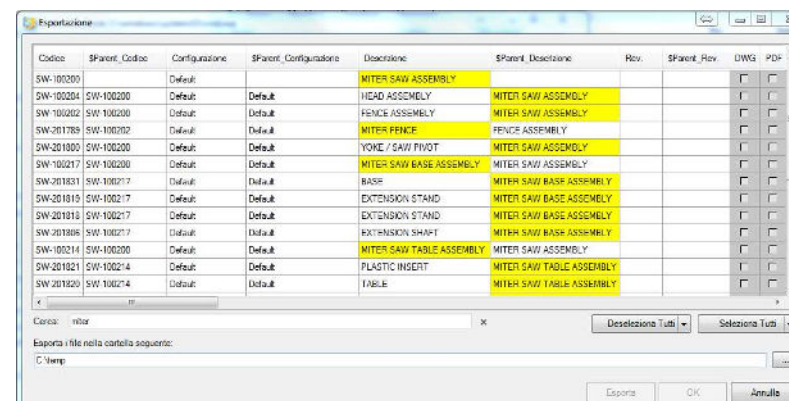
Esportazione

| Codice | $Parent_Codice | Configurazione | $Parent_Configurazione | Descrizione | $Parent_Descrizione | Rev. | $Parent_Rev. | DWG | PDF |
|---|---|---|---|---|---|---|---|---|---|
| SW-100200 | | Default | | MITER SAW ASSEMBLY | | | | | |
| SW-100204 | SW-100200 | Default | Default | HEAD ASSEMBLY | MITER SAW ASSEMBLY | | | | |
| SW-100202 | SW-100200 | Default | Default | FENCE ASSEMBLY | MITER SAW ASSEMBLY | | | | |
| SW-201789 | SW-100202 | Default | Default | MITER FENCE | FENCE ASSEMBLY | | | | |
| SW-201800 | SW-100200 | Default | Default | YOKE / SAW PIVOT | MITER SAW ASSEMBLY | | | | |
| SW-100217 | SW-100200 | Default | Default | MITER SAW BASE ASSEMBLY | MITER SAW ASSEMBLY | | | | |
| SW-201831 | SW-100217 | Default | Default | BASE | MITER SAW BASE ASSEMBLY | | | | |
| SW-201815 | SW-100217 | Default | Default | EXTENSION STAND | MITER SAW BASE ASSEMBLY | | | | |
| SW-201818 | SW-100217 | Default | Default | EXTENSION STAND | MITER SAW BASE ASSEMBLY | | | | |
| SW-201806 | SW-100217 | Default | Default | EXTENSION SHAFT | MITER SAW BASE ASSEMBLY | | | | |
| SW-100214 | SW-100200 | Default | Default | MITER SAW TABLE ASSEMBLY | MITER SAW ASSEMBLY | | | | |
| SW-201821 | SW-100214 | Default | Default | PLASTIC INSERT | MITER SAW TABLE ASSEMBLY | | | | |
| SW-201820 | SW-100214 | Default | Default | TABLE | MITER SAW TABLE ASSEMBLY | | | | |

Cerca: miter
Deseleziona Tutti
Seleziona Tutti
Esporta i file nella cartella seguente:
C:\temp
Esporta OK Annulla